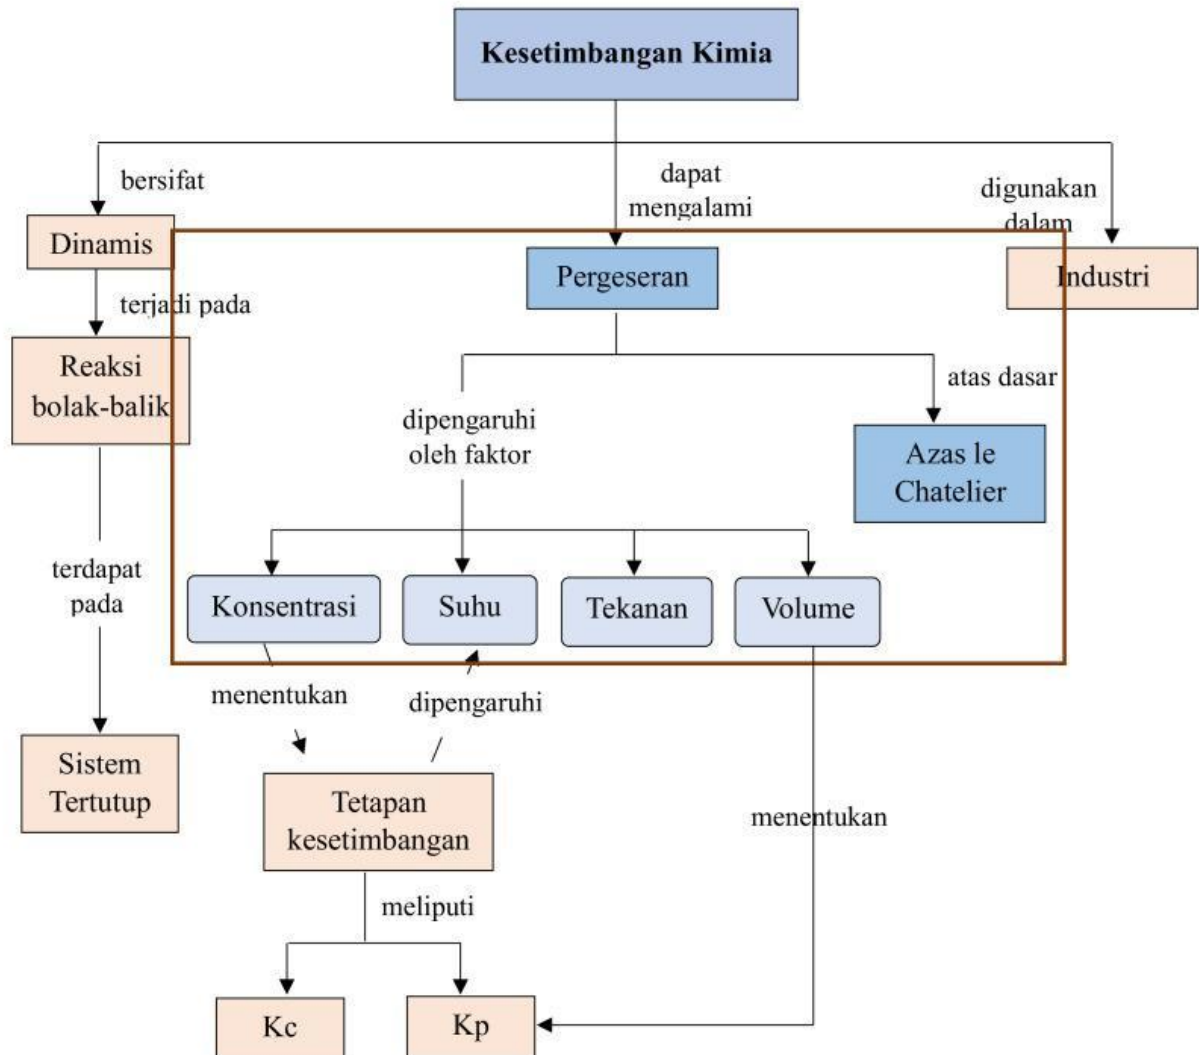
Kesetimbangan Kimia

bersifat

dapat mengalami

digunakan dalam

Dinamis

Pergeseran

Industri

terjadi pada

Reaksi bolak-balik

atas dasar

dipengaruhi oleh faktor

Azas le Chatelier

terdapat pada

Konsentrasi

Suhu

Tekanan

Volume

menentukan

dipengaruhi

Sistem Tertutup

Tetapan kesetimbangan

menentukan

meliputi

Kc

Kp